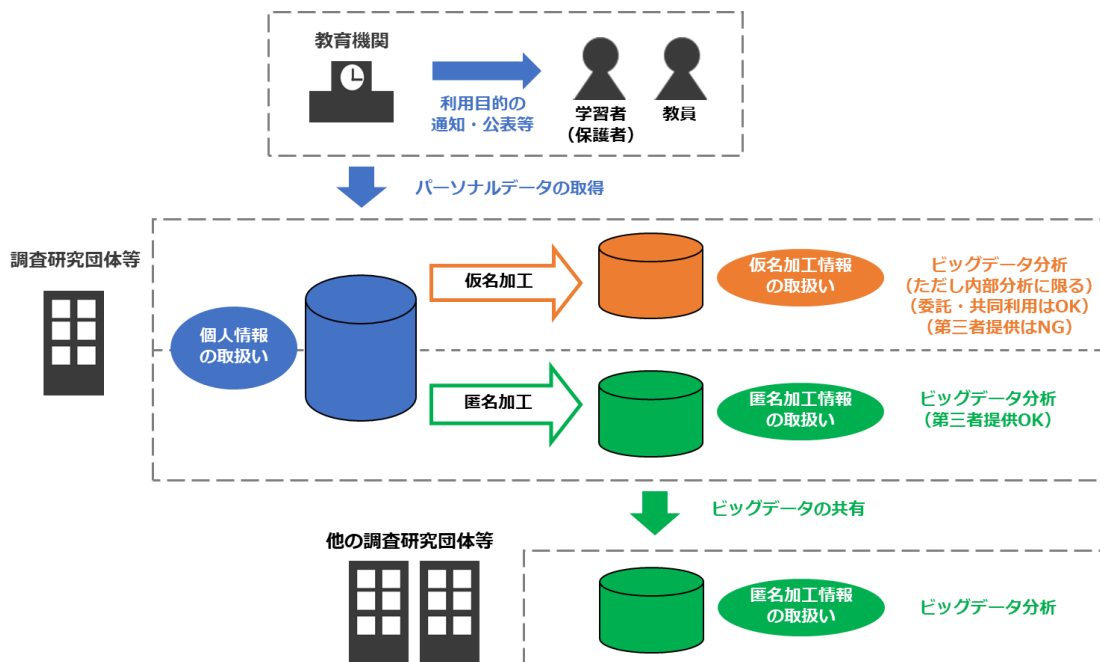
教育機関

利用目的の
通知・公表等

学習者
（保護者）

教員

パーソナルデータの取得

調査研究団体等

個人情報
の取扱い

仮名加工

仮名加工情報
の取扱い

ビッグデータ分析
（ただし内部分析に限る）
（委託・共同利用はOK）
（第三者提供はNG）

匿名加工

匿名加工情報
の取扱い

ビッグデータ分析
（第三者提供OK）

ビッグデータの共有

他の調査研究団体等

匿名加工情報
の取扱い

ビッグデータ分析